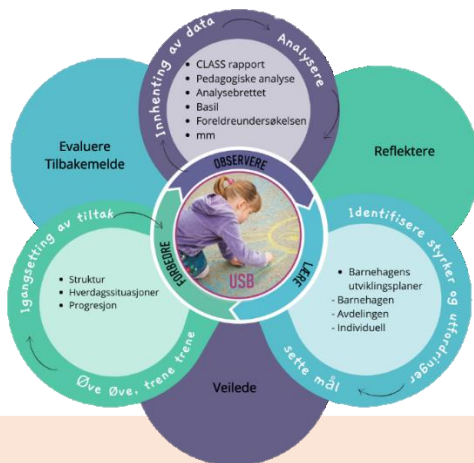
Innhenting av data

Analysere

- CLASS rapport
- Pedagogiske analyse
- Analysebrettet
- Basil
- Foreldreundersøkelsen
- mm

Evaluere
Tilbakemelde

Reflektere

OBSERVERE

LEDE

FORBEDRE

USB

Igangsetting av tiltak

- Struktur
- Hverdagssituasjoner
- Progresjon

Øve Øve, trene trene

Identifisere styrker og utfordringer

- Barnehagens utviklingsplaner
- Barnehagen
- Avdelingen
- Individuell

sette mål

Veilede